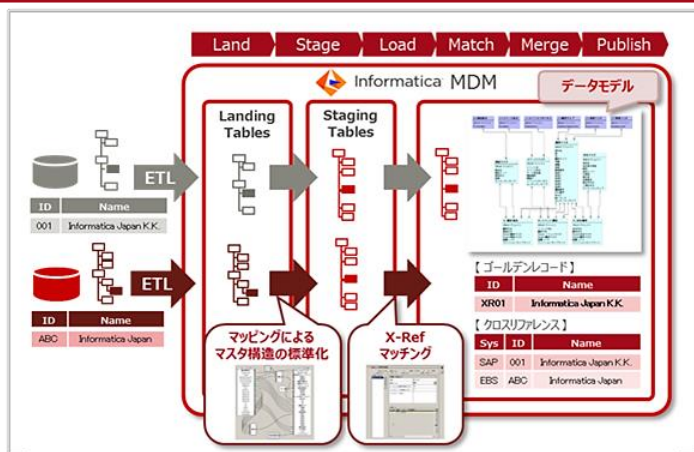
Land Stage Load Match Merge Publish

Informatica MDM

データモデル

Landing Tables

Staging Tables

ETL

ETL

| ID | Name |
|---|---|
| 001 | Informatica Japan K.K. |

| ID | Name |
|---|---|
| ABC | Informatica Japan |

【ゴールデンレコード】

| ID | Name |
|---|---|
| XR01 | Informatica Japan K.K. |

【クロスリファレンス】

| Sys | ID | Name |
|---|---|---|
| SAP | 001 | Informatica Japan K.K. |
| EBS | ABC | Informatica Japan |

マッピングによるマスタ構造の標準化

X-Ref マッチング